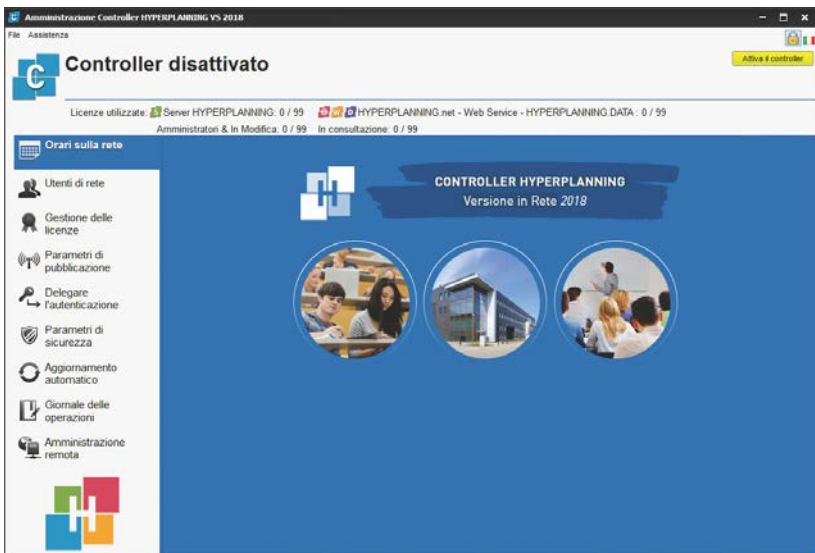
Amministrazione Controller HYPERPLANNING VS 2018

File Assistenza

Controller disattivato

Attiva il controller

Licenze utilizzate: Server HYPERPLANNING: 0 / 99 HYPERPLANNING.net - Web Service - HYPERPLANNING.DATA : 0 / 99

Amministratori & In Modifica: 0 / 99 In consultazione: 0 / 99

Orari sulla rete

Utenti di rete

Gestione delle licenze

Parametri di pubblicazione

Delegare l'autenticazione

Parametri di sicurezza

Aggiornamento automatico

Giornale delle operazioni

Amministrazione remota

CONTROLLER HYPERPLANNING
Versione in Rete 2018